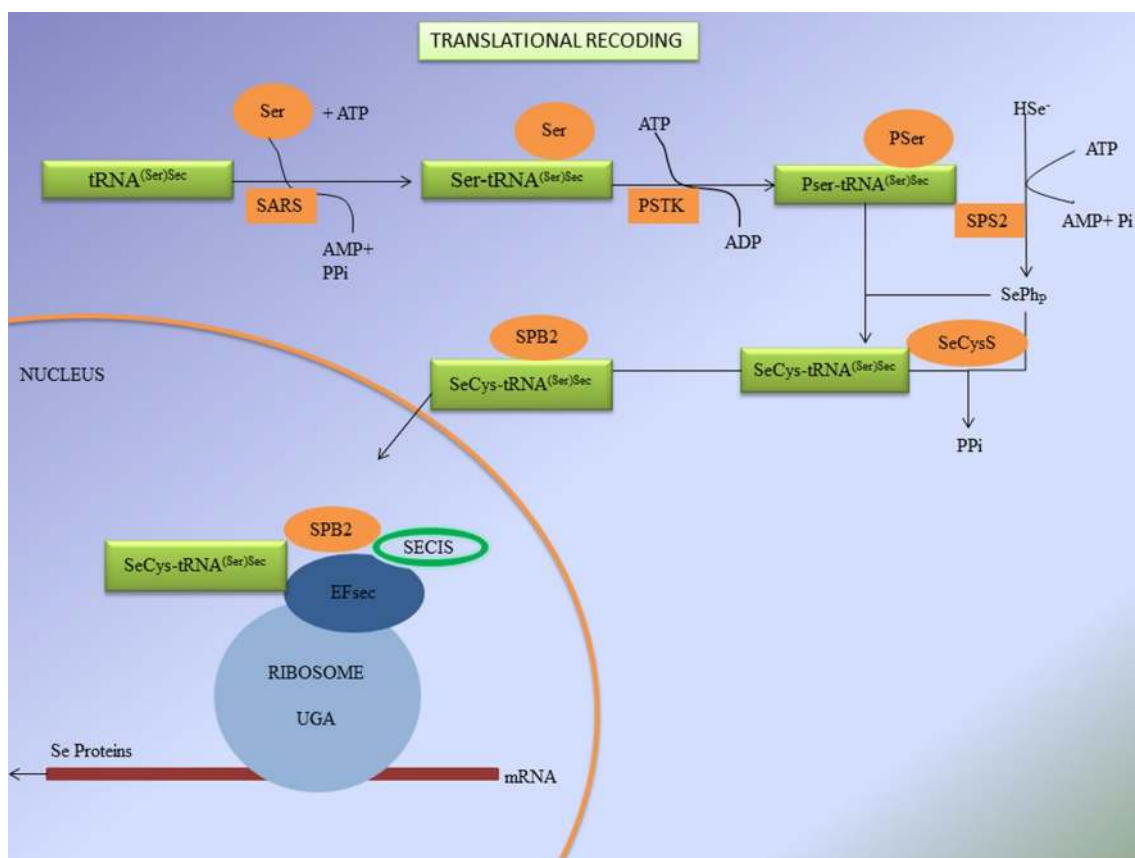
TRANSLATIONAL RECODING

Ser + ATP

tRNA$^{(Ser)Sec}$

SARS

AMP+ PPi

Ser

Ser-tRNA$^{(Ser)Sec}$

ATP

PSTK

ADP

PSer

Pser-tRNA$^{(Ser)Sec}$

HSe$^{-}$

ATP

SPS2

AMP+ Pi

SePh$_{P}$

SPB2

SeCys-tRNA$^{(Ser)Sec}$

SeCys-tRNA$^{(Ser)Sec}$

SeCysS

NUCLEUS

PPi

SPB2

SECIS

SeCys-tRNA$^{(Ser)Sec}$

EFsec

RIBOSOME

UGA

Se Proteins

mRNA